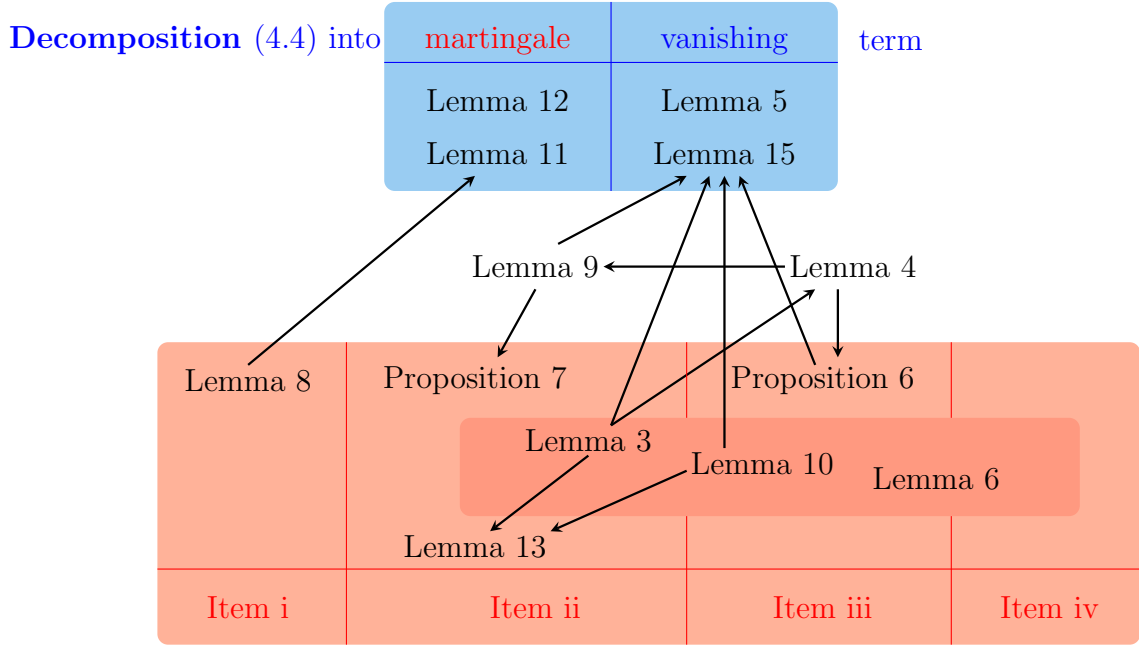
**Decomposition** (4.4) into

| martingale | vanishing |
|---|---|
| Lemma 12 | Lemma 5 |
| Lemma 11 | Lemma 15 |

term

Lemma 9

Lemma 4

Lemma 8

Proposition 7

Proposition 6

Lemma 3

Lemma 10

Lemma 6

Lemma 13

| Item i | Item ii | Item iii | Item iv |
|---|---|---|---|